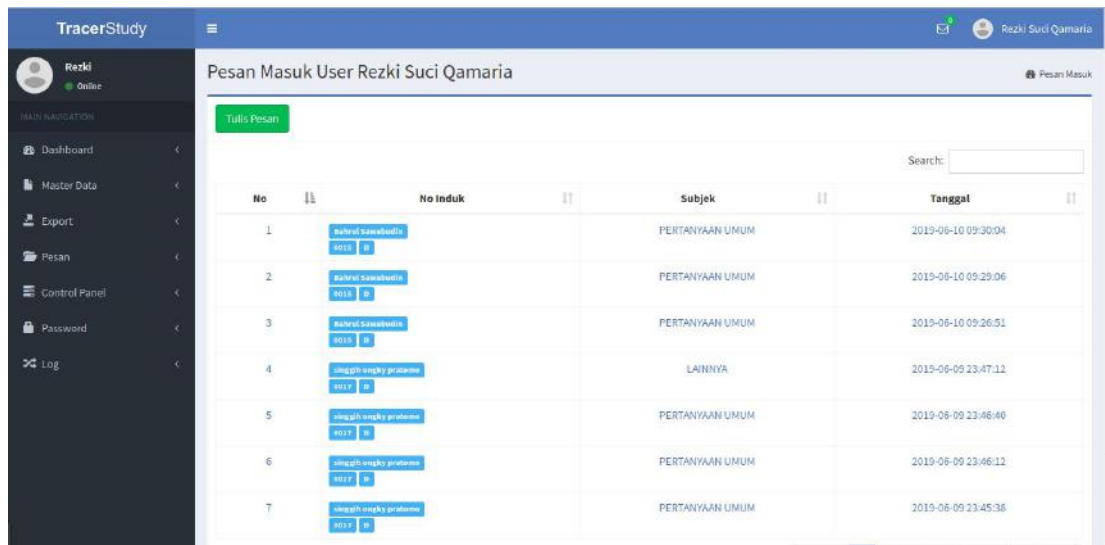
TracerStudy

Rezki Suci Qamaria

Rezki
Online

MAIN NAVIGATION

Dashboard
Master Data
Export
Pesan
Control Panel
Password
Log

Pesan Masuk User Rezki Suci Qamaria

Pesan Masuk

Tulis Pesan

Search:

| No | No Induk | Subjek | Tanggal |
|---|---|---|---|
| 1 | Bahrul Sawabudin 8015 B | PERTANYAAN UMUM | 2019-06-10 09:30:04 |
| 2 | Bahrul Sawabudin 8015 B | PERTANYAAN UMUM | 2019-06-10 09:29:06 |
| 3 | Bahrul Sawabudin 8015 B | PERTANYAAN UMUM | 2019-06-10 09:26:51 |
| 4 | singgih ongky pratama 8017 B | LAINNYA | 2019-06-09 23:47:12 |
| 5 | singgih ongky pratama 8017 B | PERTANYAAN UMUM | 2019-06-09 23:46:40 |
| 6 | singgih ongky pratama 8017 B | PERTANYAAN UMUM | 2019-06-09 23:46:12 |
| 7 | singgih ongky pratama 8017 B | PERTANYAAN UMUM | 2019-06-09 23:45:38 |